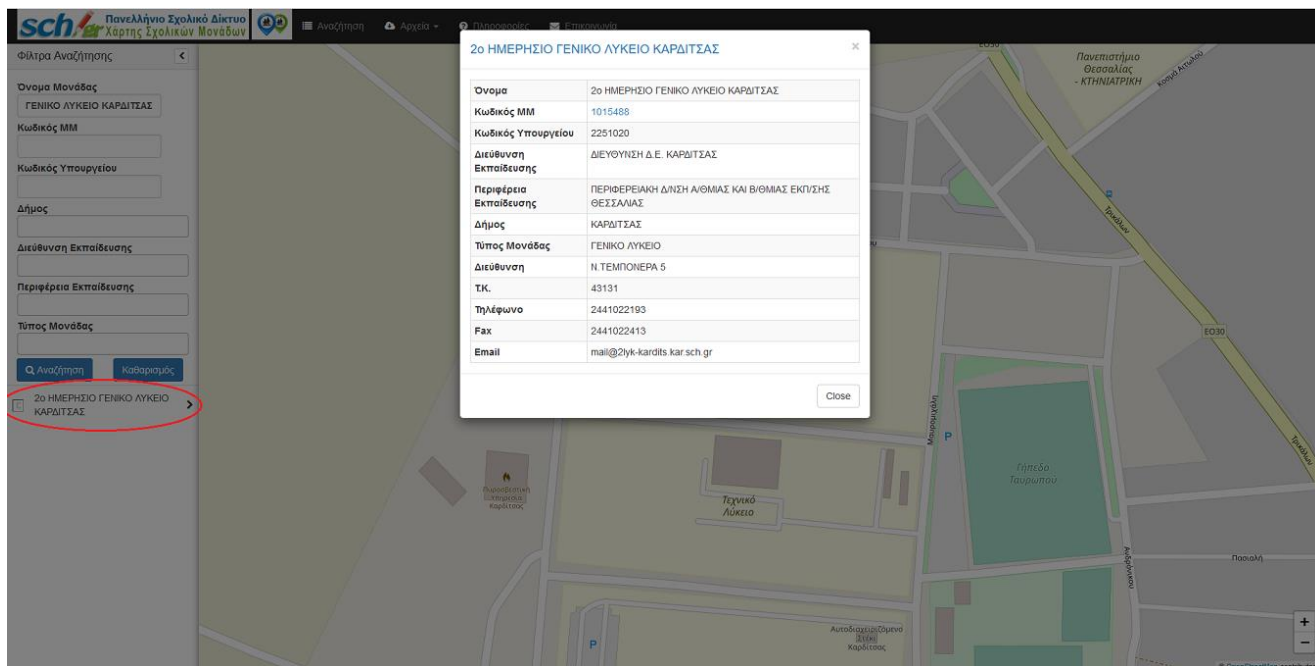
sch.gr Πανελλήνιο Σχολικό Δίκτυο Χάρτης Σχολικών Μονάδων

Αναζήτηση Αρχεία Πληροφορίες Επικοινωνία

Φίλτρα Αναζήτησης

Όνομα Μονάδας
ΓΕΝΙΚΟ ΛΥΚΕΙΟ ΚΑΡΔΙΤΣΑΣ

Κωδικός ΜΜ

Κωδικός Υπουργείου

Δήμος

Διεύθυνση Εκπαίδευσης

Περιφέρεια Εκπαίδευσης

Τύπος Μονάδας

Αναζήτηση Καθαρισμός

2ο ΗΜΕΡΗΣΙΟ ΓΕΝΙΚΟ ΛΥΚΕΙΟ ΚΑΡΔΙΤΣΑΣ

2ο ΗΜΕΡΗΣΙΟ ΓΕΝΙΚΟ ΛΥΚΕΙΟ ΚΑΡΔΙΤΣΑΣ

| | |
|---|---|
| Όνομα | 2ο ΗΜΕΡΗΣΙΟ ΓΕΝΙΚΟ ΛΥΚΕΙΟ ΚΑΡΔΙΤΣΑΣ |
| Κωδικός ΜΜ | 1015488 |
| Κωδικός Υπουργείου | 2251020 |
| Διεύθυνση Εκπαίδευσης | ΔΙΕΥΘΥΝΣΗ Δ.Ε. ΚΑΡΔΙΤΣΑΣ |
| Περιφέρεια Εκπαίδευσης | ΠΕΡΙΦΕΡΕΙΑΚΗ Δ/ΝΣΗ Α/ΘΜΙΑΣ ΚΑΙ Β/ΘΜΙΑΣ ΕΚΠ/ΣΗΣ ΘΕΣΣΑΛΙΑΣ |
| Δήμος | ΚΑΡΔΙΤΣΑΣ |
| Τύπος Μονάδας | ΓΕΝΙΚΟ ΛΥΚΕΙΟ |
| Διεύθυνση | Ν.ΤΕΜΠΟΝΕΡΑ 5 |
| Τ.Κ. | 43131 |
| Τηλέφωνο | 2441022193 |
| Fax | 2441022413 |
| Email | mail@2lyk-kardits.kar.sch.gr |

Close

Πανεπιστήμιο Θεσσαλίας - ΚΤΗΝΙΑΤΡΙΚΗ
ΕΟ30
Τρικάλων
ΕΟ30
Γήπεδο Ταυρωπού
Τεχνικό Λύκειο
Πυροσβεστική Υπηρεσία Καρδίτσας
Αυτοδιαχειριζόμενο Στέκι Καρδίτσας
Πασιαλή
P
P
+
−